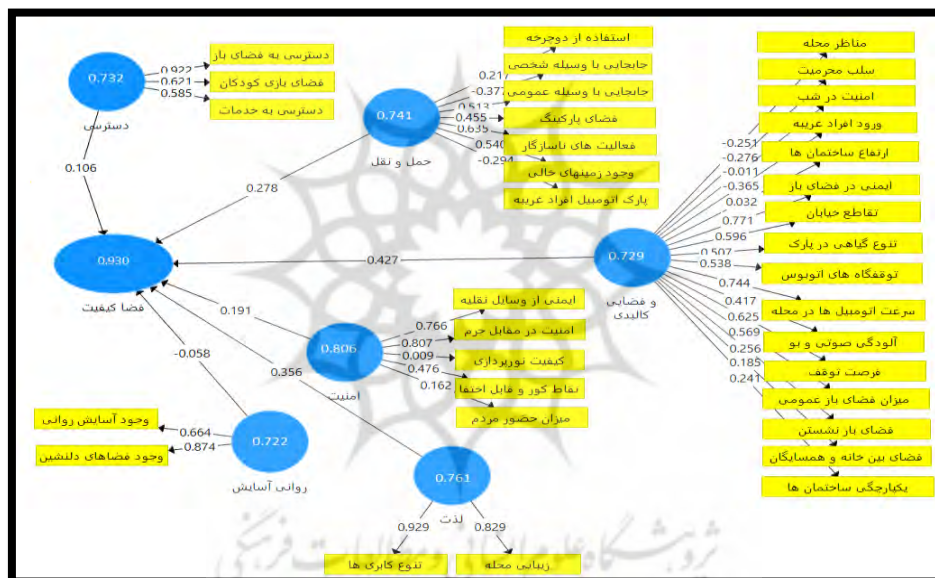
0.732
دسترسی
0.922
0.621
0.585
دسترسی به فضای باز
فضای بازی کودکان
دسترسی به خدمات

0.741
حمل و نقل
0.217
-0.377
0.513
0.455
0.635
0.540
-0.294
استفاده از دوچرخه
جابجایی با وسیله شخصی
جابجایی با وسیله عمومی
فضای پارکینگ
فعالیت های ناسازگار
وجود زمینهای خالی
پارک اتومبیل افراد غریبه

0.106
0.278
0.930
فضا کیفیت
0.427

0.729
و فضایی کالبدی
-0.251
-0.276
-0.011
-0.365
0.032
0.771
0.596
0.507
0.538
0.744
0.417
0.625
0.569
0.256
0.185
0.241
مناظر محله
سلب محرمیت
امنیت در شب
ورود افراد غریبه
ارتفاع ساختمان ها
ایمنی در فضای باز
تقاطع خیابان
تنوع گیاهی در پارک
توقفگاه های اتوبوس
سرعت اتومبیل ها در محله
آلودگی صوتی و بو
فرصت توقف
میزان فضای باز عمومی
فضای باز نشستن
فضای بین خانه و همسایگان
یکپارچگی ساختمان ها

0.191
0.806
امنیت
0.766
0.807
0.009
0.476
0.162
ایمنی از وسایل نقلیه
امنیت در مقابل جرم
کیفیت نورپردازی
نقاط کور و قابل اختفا
میزان حضور مردم

-0.058
0.356
0.722
روانی آسایش
0.664
0.874
وجود آسایش روانی
وجود فضاهای دلنشین

0.761
لذت
0.929
0.829
تنوع کاربری ها
زیبایی محله